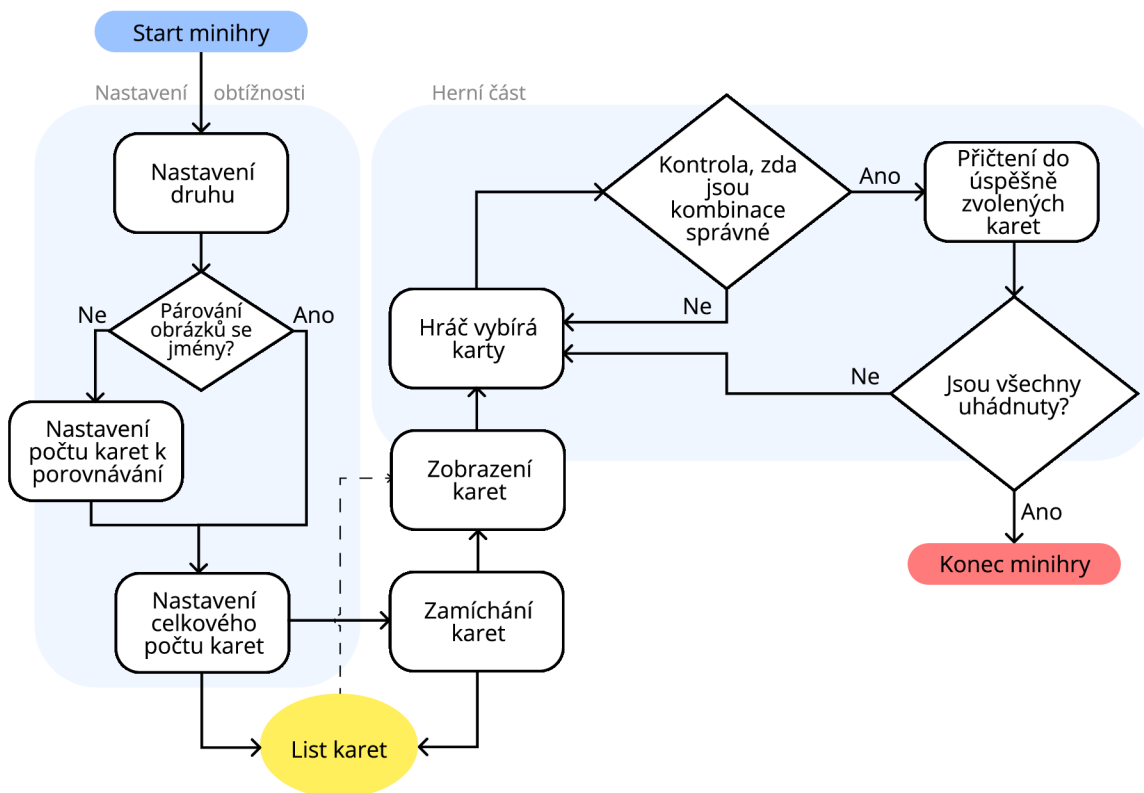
Start minihry

Nastavení obtížnosti

Nastavení druhu

Párování obrázků se jmény?

Ne

Ano

Nastavení počtu karet k porovnávání

Nastavení celkového počtu karet

List karet

Zamíchání karet

Zobrazení karet

Herní část

Hráč vybírá karty

Kontrola, zda jsou kombinace správné

Ne

Ano

Přičtení do úspěšně zvolených karet

Jsou všechny uhádnuty?

Ne

Ano

Konec minihry